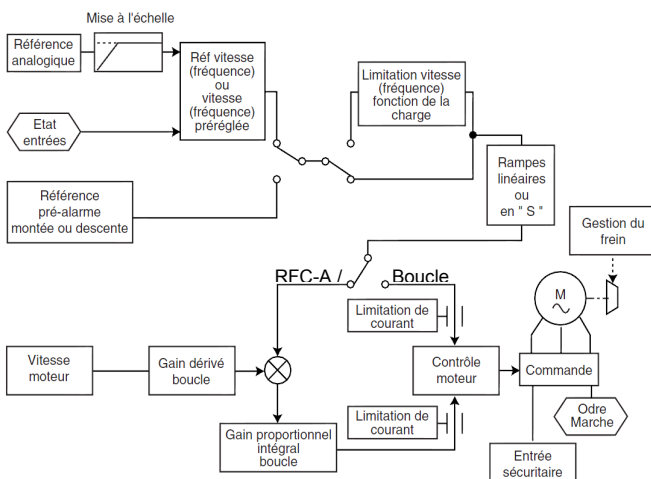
Mise à l'échelle

Référence analogique

Réf vitesse (fréquence) ou vitesse (fréquence) préréglée

Etat entrées

Limitation vitesse (fréquence) fonction de la charge

Référence pré-alarme montée ou descente

Rampes linéaires ou en " S "

Gestion du frein

RFC-A / Boucle

M

Limitation de courant

Vitesse moteur

Gain dérivé boucle

Contrôle moteur

Commande

Limitation de courant

Odre Marche

Gain proportionnel intégral boucle

Entrée sécuritaire